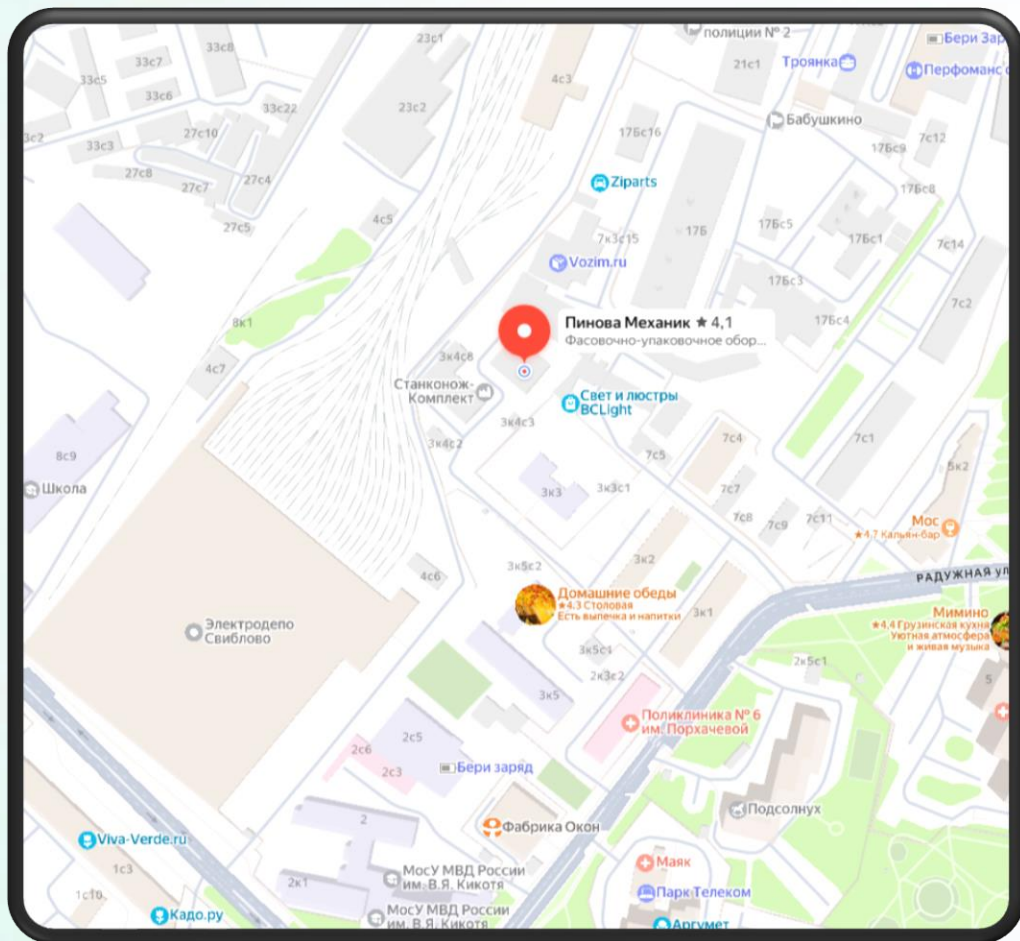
полиции № 2
Бери Зар
Тройка
Перфоманс
33с8
23с1
33с7
33с5
33с6
33с22
23с2
4с3
21с1
Бабушкино
3с2
27с10
33с3
17Бс16
7с12
17Бс9
27с8
27с7
27с4
Ziparts
17Бс8
27с5
4с5
7к3с15
17Б
17Бс5
17Бс1
7с14
Vozim.ru
17Бс3
7с2
8к1
Пинова Механик ★ 4,1
Фасовочно-упаковочное обор...
17Бс4
3к4с8
4с7
Станконож-Комплект
Свет и люстры BCLight
3к4с3
3к4с2
7с4
7с1
8с9
7с5
5к2
Школа
3к3
3к3с1
7с7
7с8
7с9
7с11
Мос
★4,7 Кальян-бар
3к2
3к5с2
4с6
РАДУЖНАЯ УЛ
Домашние обеды
★4,3 Столовая
Есть выпечка и напитки
3к1
Мимино
★4,4 Грузинская кухня
Уютная атмосфера и живая музыка
Электродепо Свиблово
3к5с1
2к5с1
2к3с2
5
3к5
Поликлиника № 6 им. Порхачевой
2с6
2с5
2с3
Бери заряд
Подсолнух
2
Фабрика Окон
Viva-Verde.ru
1с3
2к1
МосУ МВД России им. В.Я. Кикотя
Маяк
Парк Телеком
1с10
Кадо.ру
МосУ МВД России им. В.Я. Кикотя
Аргумет